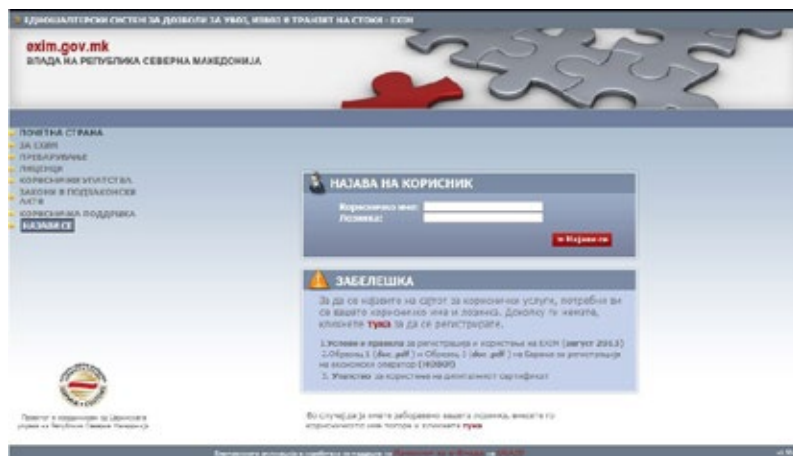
ЕДНОШАЛТЕРСКИ СИСТЕМ ЗА ДОЗВОЛИ ЗА УВОЗ, ИЗВОЗ И ТРАНЗИТ НА СТОКИ - EXIM

exim.gov.mk
ВЛАДА НА РЕПУБЛИКА СЕВЕРНА МАКЕДОНИЈА

ПОЧЕТНА СТРАНА
ЗА EXIM
ПРЕБАРУВАЊЕ
ЛИЦЕНЦИ
КОРИСНИЧКИ УПАТСТВА
ЗАКОНИ И ПОДЗАКОНСКИ АКТИ
КОРИСНИЧКА ПОДДРШКА
НАЈАВИ СЕ

НАЈАВА НА КОРИСНИК
Корисничко име:
Лозинка:
» Најави се

ЗАБЕЛЕШКА
За да се најавите на сајтот за кориснички услуги, потребни ви се вашите корисничко име и лозинка. Доколку ги немате, кликнете тука за да се регистрирате.

1.Услови и правила за регистрација и користење на EXIM (август 2013)
2.Образец 1 (doc .pdf) » Образец 1 (doc .pdf) » за барање за регистрација на економски оператор (НОВО)
3. Упатство за користење на дигиталниот сертификат

Во случај да ја имате заборавено вашата лозинка, внесете го корисничкото име погоре и кликнете тука

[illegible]

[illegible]